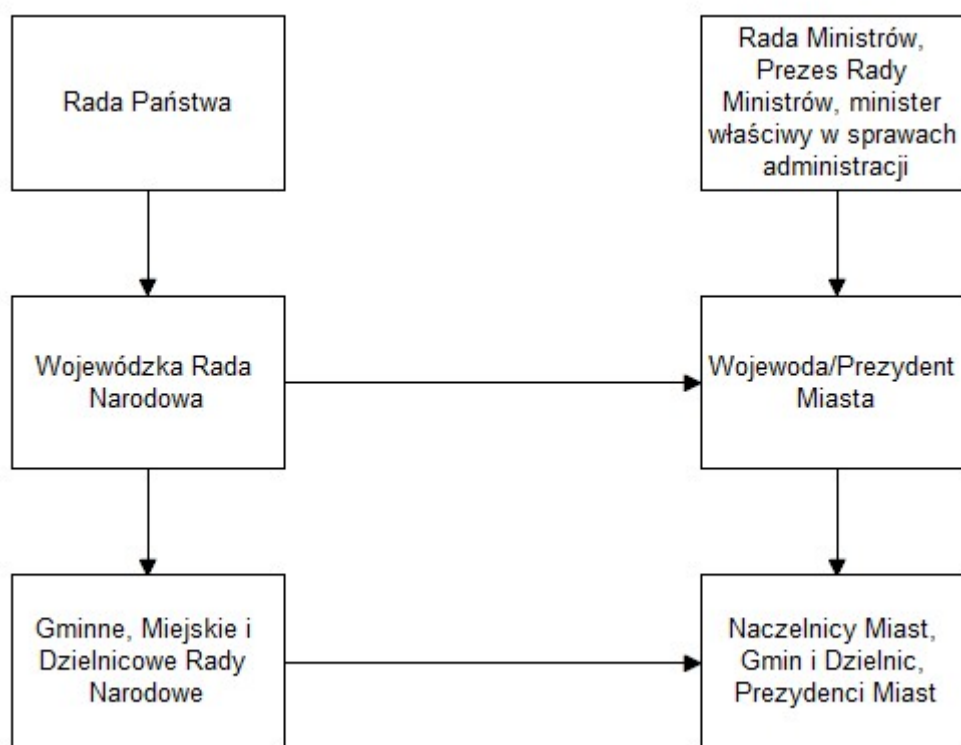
Rada Państwa

Rada Ministrów, Prezes Rady Ministrów, minister właściwy w sprawach administracji

Wojewódzka Rada Narodowa

Wojewoda/Prezydent Miasta

Gminne, Miejskie i Dzielnicowe Rady Narodowe

Naczelnicy Miast, Gmin i Dzielnic, Prezydenci Miast